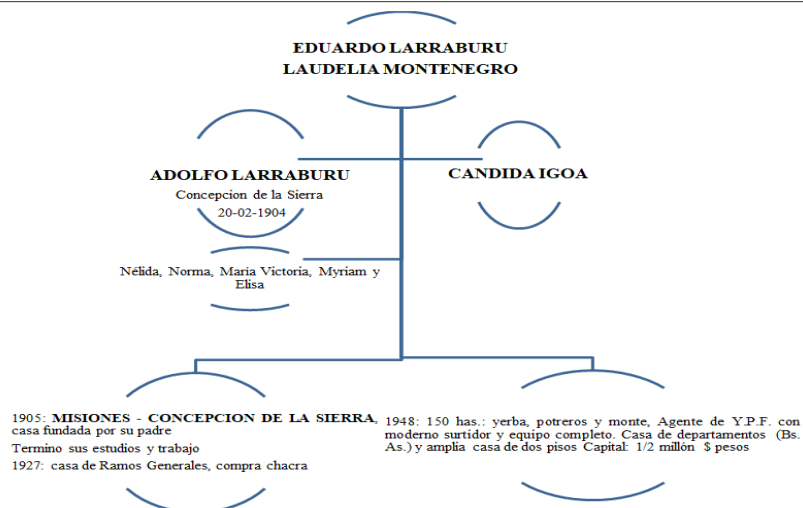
EDUARDO LARRABURU
LAUDELIA MONTENEGRO

ADOLFO LARRABURU
Concepcion de la Sierra
20-02-1904

CANDIDA IGOA

Nélida, Norma, Maria Victoria, Myriam y Elisa

1905: MISIONES - CONCEPCION DE LA SIERRA, casa fundada por su padre
Termino sus estudios y trabajo
1927: casa de Ramos Generales, compra chacra

1948: 150 has.: yerba, potreros y monte, Agente de Y.P.F. con moderno surtidor y equipo completo. Casa de departamentos (Bs. As.) y amplia casa de dos pisos Capital: 1/2 millón $ pesos